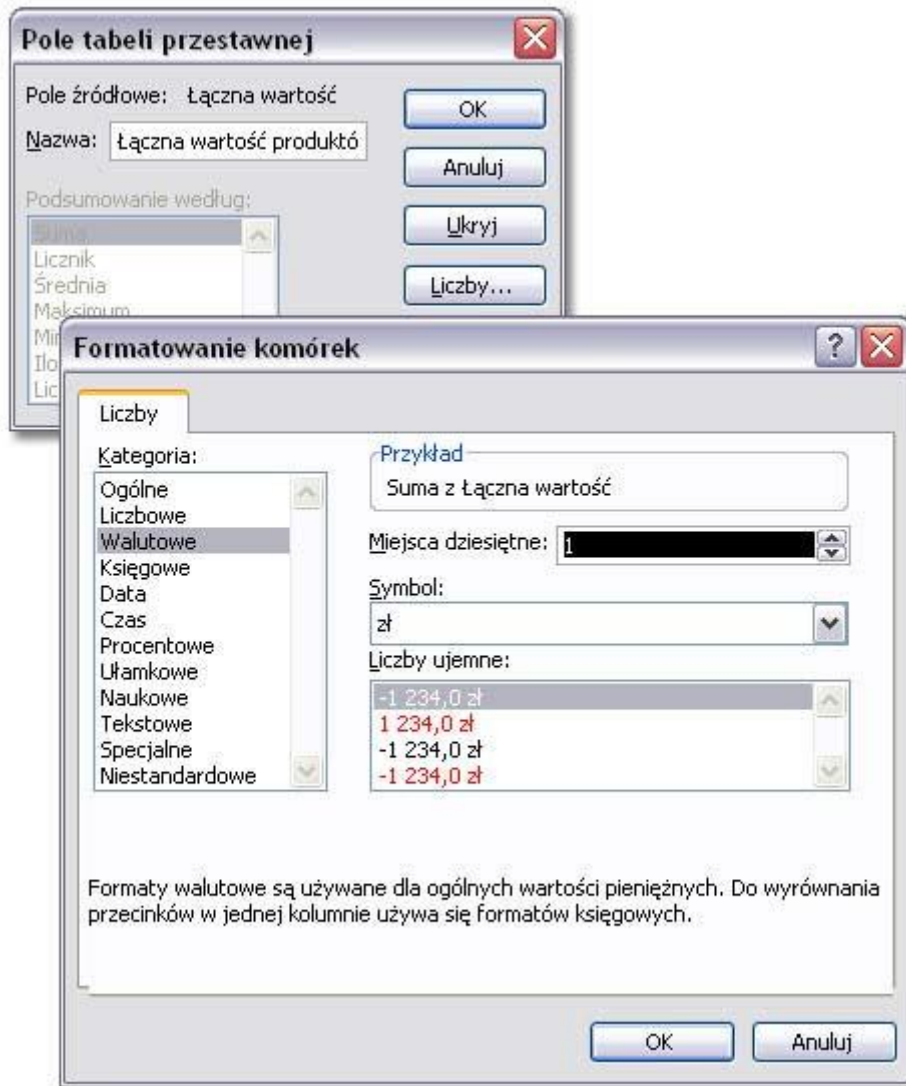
Pole tabeli przestawnej

Pole źródłowe: Łączna wartość

Nazwa: Łączna wartość produktó

Podsumowanie według:

Suma
Licznik
Średnia
Maksimum
Mi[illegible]
Ilo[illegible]
Lic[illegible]

OK

Anuluj

Ukryj

Liczby...

Formatowanie komórek

Liczby

Kategoria:

Ogólne
Liczbowe
Walutowe
Księgowe
Data
Czas
Procentowe
Ułamkowe
Naukowe
Tekstowe
Specjalne
Niestandardowe

Przykład

Suma z Łączna wartość

Miejsca dziesiętne: 1

Symbol:

zł

Liczby ujemne:

-1 234,0 zł
1 234,0 zł
-1 234,0 zł
-1 234,0 zł

Formaty walutowe są używane dla ogólnych wartości pieniężnych. Do wyrównania przecinków w jednej kolumnie używa się formatów księgowych.

OK

Anuluj